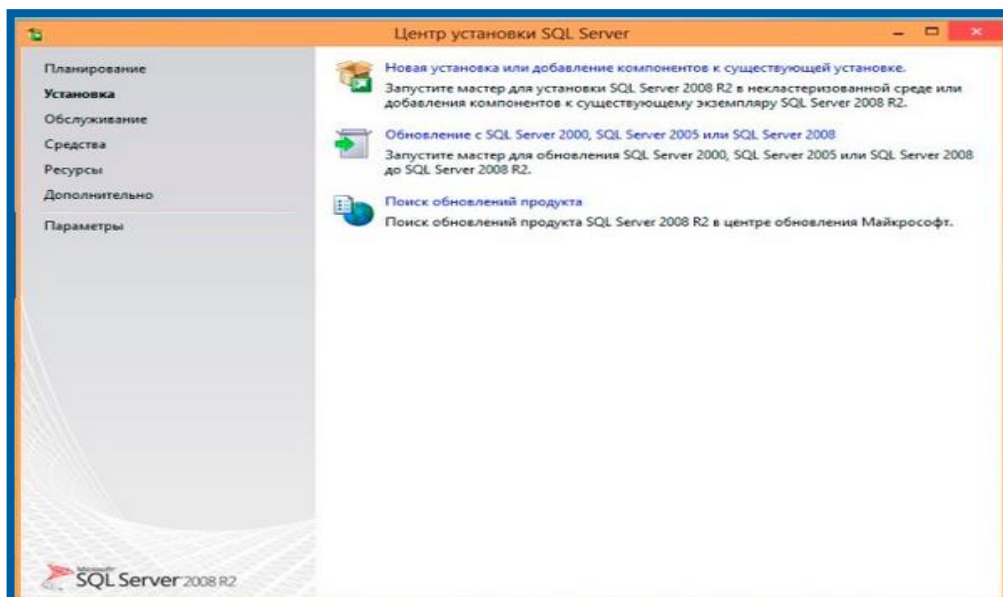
Центр установки SQL Server

Планирование
Установка
Обслуживание
Средства
Ресурсы
Дополнительно
Параметры

Новая установка или добавление компонентов к существующей установке.
Запустите мастер для установки SQL Server 2008 R2 в некластеризованной среде или добавления компонентов к существующему экземпляру SQL Server 2008 R2.

Обновление с SQL Server 2000, SQL Server 2005 или SQL Server 2008
Запустите мастер для обновления SQL Server 2000, SQL Server 2005 или SQL Server 2008 до SQL Server 2008 R2.

Поиск обновлений продукта
Поиск обновлений продукта SQL Server 2008 R2 в центре обновления Майкрософт.

Microsoft SQL Server 2008 R2